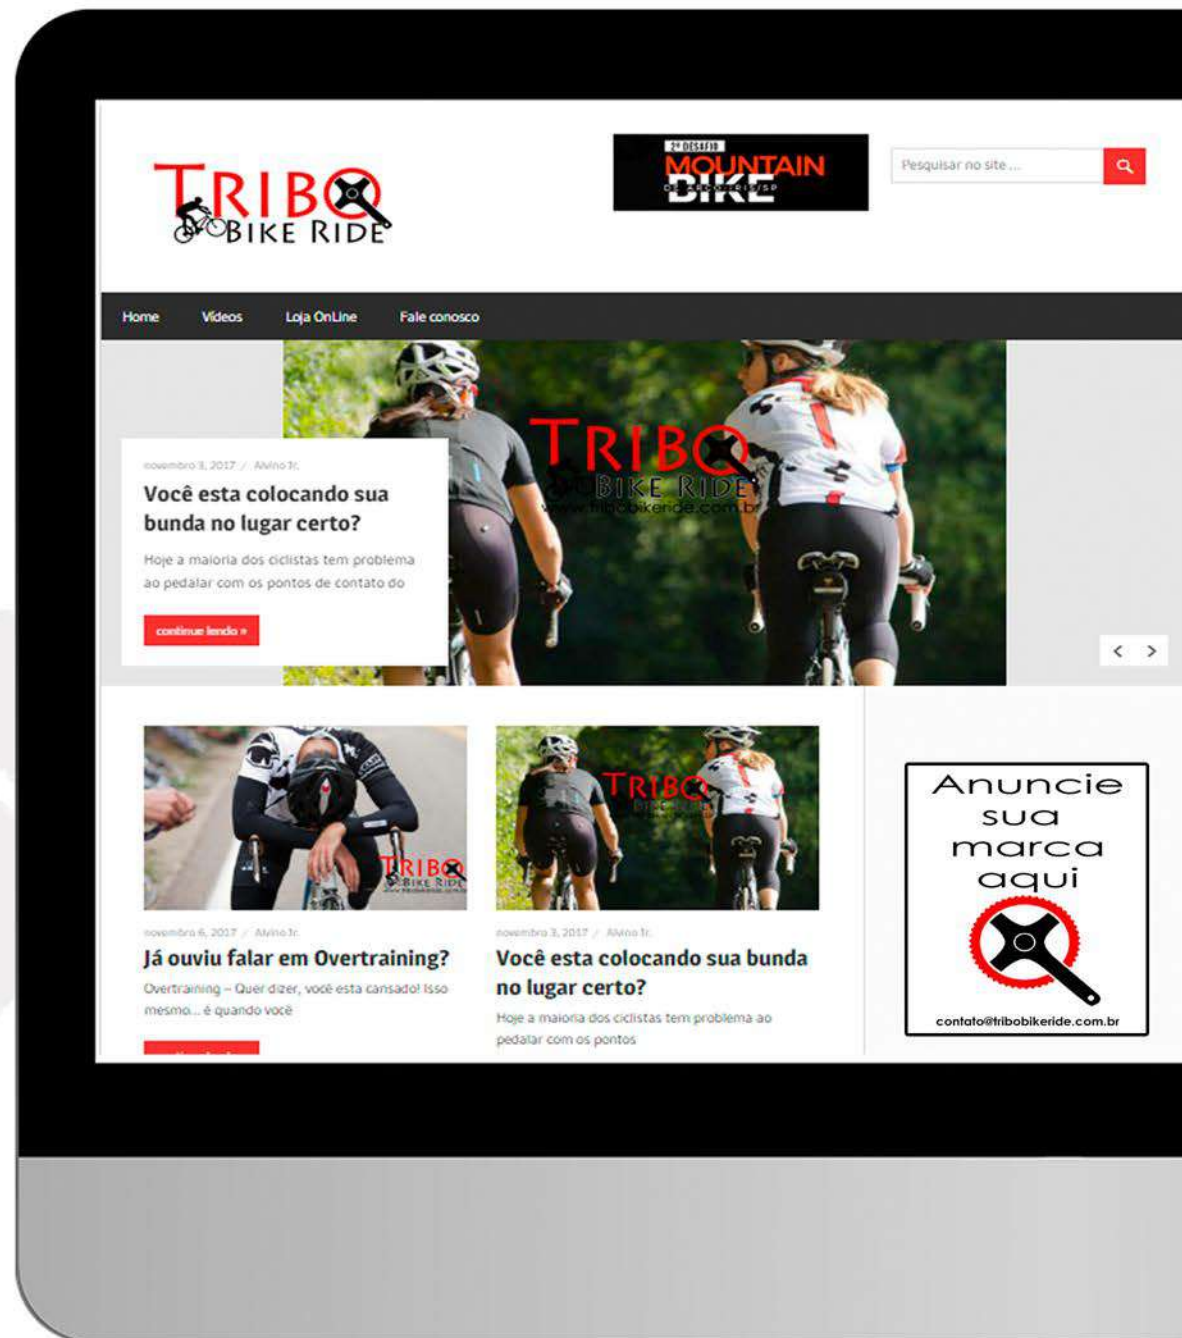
TRIBO BIKE RIDE

2º DESAFIO MOUNTAIN BIKE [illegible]

Pesquisar no site ...

Home Videos Loja OnLine Fale conosco

novembro 3, 2017 / Alvino Jr.

Você esta colocando sua bunda no lugar certo?

Hoje a maioria dos ciclistas tem problema ao pedalar com os pontos de contato do

continue lendo »

TRIBO BIKE RIDE www.tribobikeride.com.br

novembro 6, 2017 / Alvino Jr.

Já ouviu falar em Overtraining?

Overtraining – Quer dizer, você esta cansado! Isso mesmo… é quando você

novembro 3, 2017 / Alvino Jr.

Você esta colocando sua bunda no lugar certo?

Hoje a maioria dos ciclistas tem problema ao pedalar com os pontos

Anuncie sua marca aqui

contato@tribobikeride.com.br